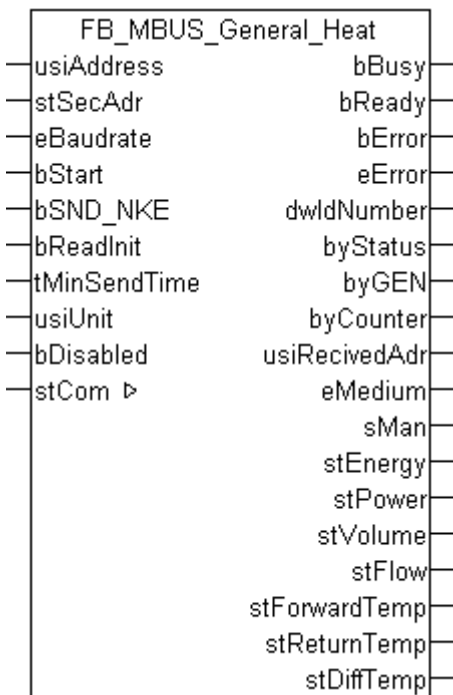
FB_MBUS_General_Heat

usiAddress
stSecAdr
eBaudrate
bStart
bSND_NKE
bReadInit
tMinSendTime
usiUnit
bDisabled
stCom ▷

bBusy
bReady
bError
eError
dwIdNumber
byStatus
byGEN
byCounter
usiRecivedAdr
eMedium
sMan
stEnergy
stPower
stVolume
stFlow
stForwardTemp
stReturnTemp
stDiffTemp